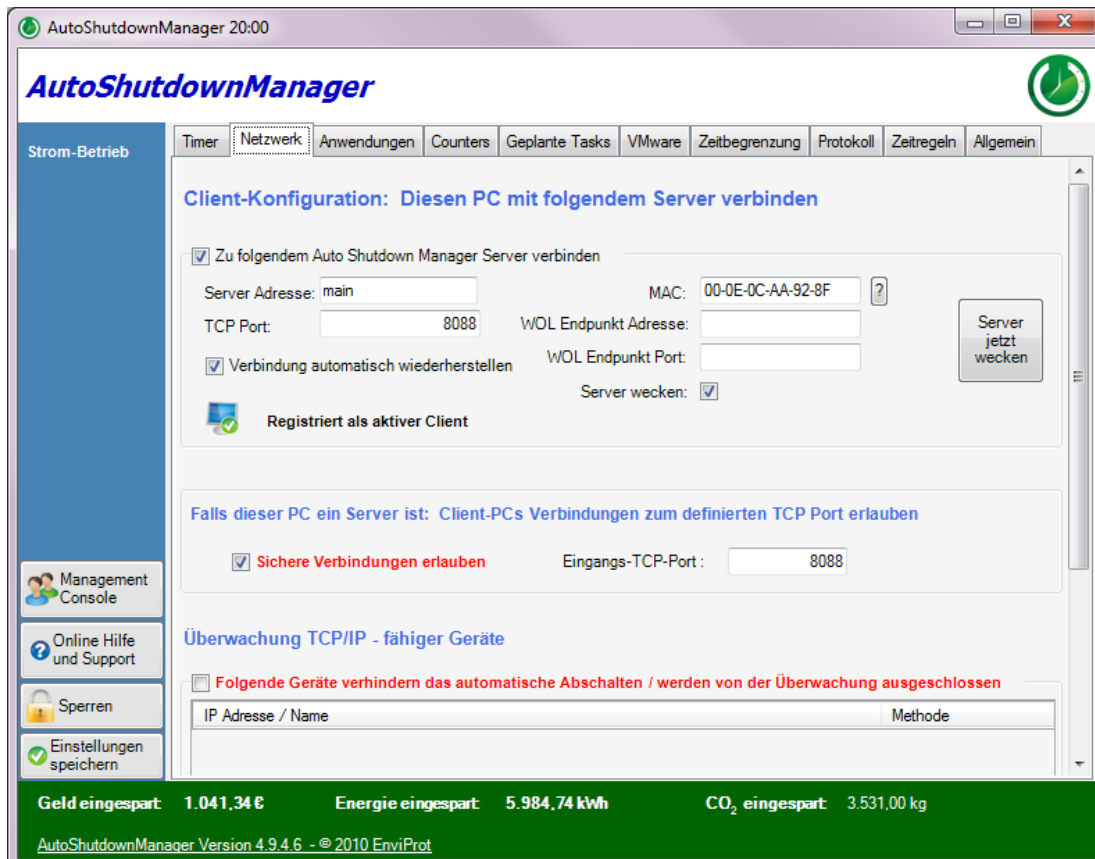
AutoShutdownManager 20:00

AutoShutdownManager

Strom-Betrieb

Timer | Netzwerk | Anwendungen | Counters | Geplante Tasks | VMware | Zeitbegrenzung | Protokoll | Zeitregeln | Allgemein

Client-Konfiguration: Diesen PC mit folgendem Server verbinden

Zu folgendem Auto Shutdown Manager Server verbinden

Server Adresse: main

MAC: 00-0E-0C-AA-92-8F ?

TCP Port: 8088

WOL Endpunkt Adresse:

WOL Endpunkt Port:

Verbindung automatisch wiederherstellen

Server wecken:

Server jetzt wecken

Registriert als aktiver Client

Falls dieser PC ein Server ist: Client-PCs Verbindungen zum definierten TCP Port erlauben

Sichere Verbindungen erlauben

Eingangs-TCP-Port : 8088

Überwachung TCP/IP - fähiger Geräte

Folgende Geräte verhindern das automatische Abschalten / werden von der Überwachung ausgeschlossen

| IP Adresse / Name | Methode |
|---|---|

Management Console

Online Hilfe und Support

Sperren

Einstellungen speichern

Geld eingespart: 1.041,34 €  Energie eingespart: 5.984,74 kWh  $CO_2$ eingespart: 3.531,00 kg

AutoShutdownManager Version 4.9.4.6 - © 2010 EnviProt